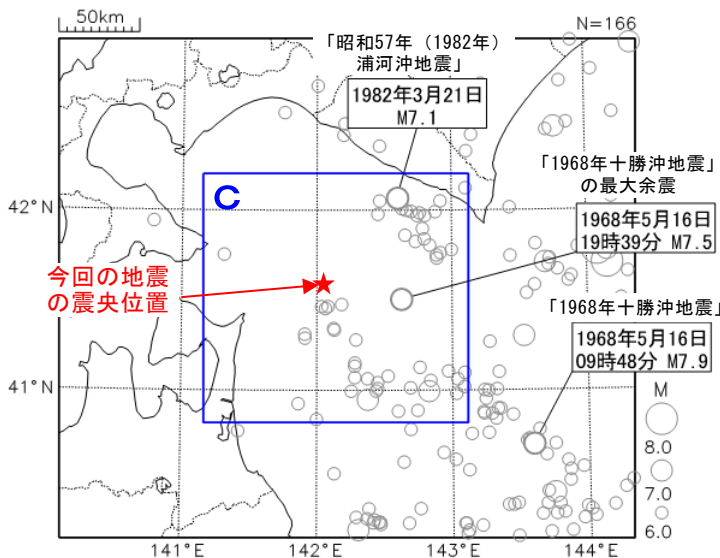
50km

N=166

「昭和57年（1982年）浦河沖地震」

1982年3月21日
M7.1

「1968年十勝沖地震」の最大余震

1968年5月16日
19時39分 M7.5

「1968年十勝沖地震」

1968年5月16日
09時48分 M7.9

C

今回の地震の震央位置

42° N

41° N

M

8.0

7.0

6.0

141° E

142° E

143° E

144° E